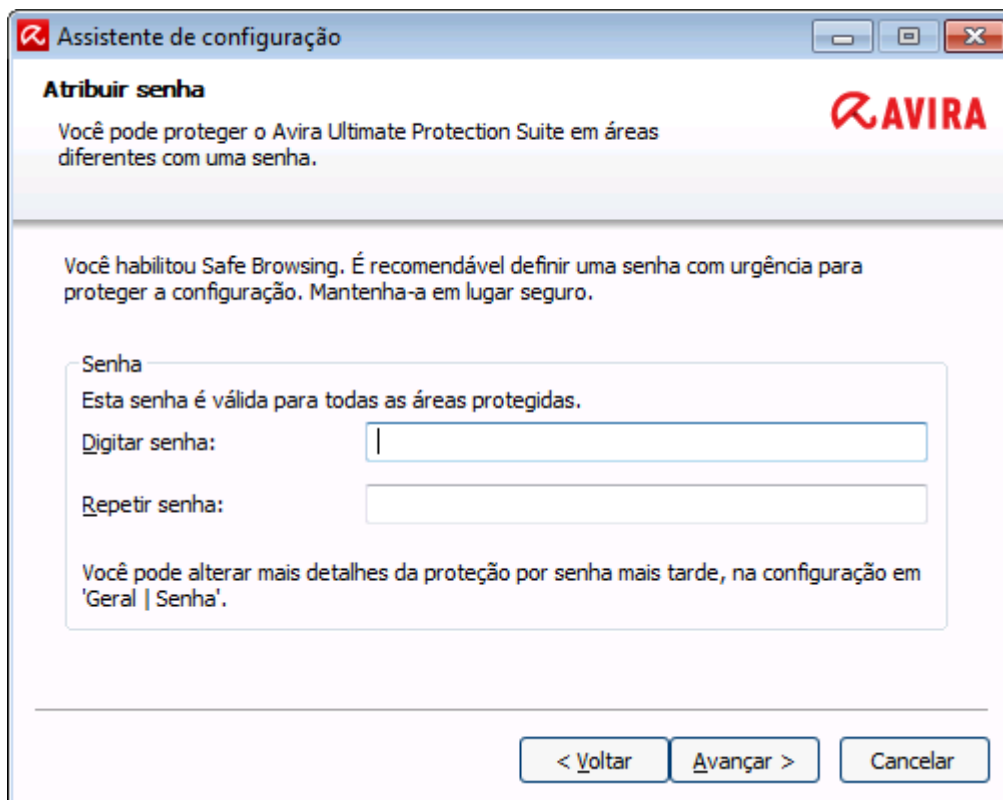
Assistente de configuração

Atribuir senha

Você pode proteger o Avira Ultimate Protection Suite em áreas diferentes com uma senha.

AVIRA

Você habilitou Safe Browsing. É recomendável definir uma senha com urgência para proteger a configuração. Mantenha-a em lugar seguro.

Senha

Esta senha é válida para todas as áreas protegidas.

Digitar senha:

Repetir senha:

Você pode alterar mais detalhes da proteção por senha mais tarde, na configuração em 'Geral | Senha'.

< Voltar

Avançar >

Cancelar